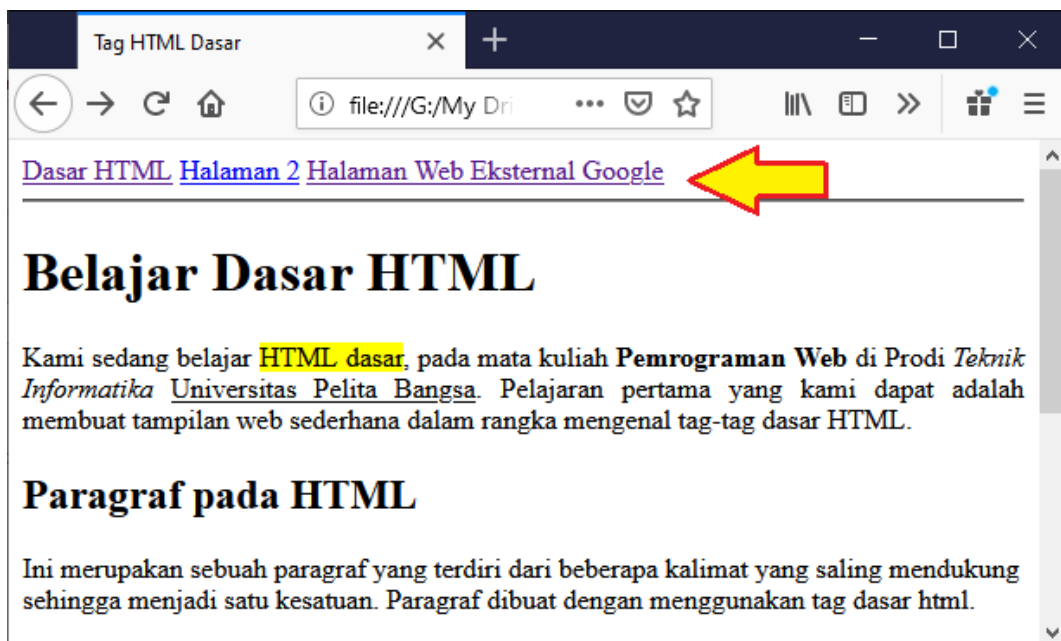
Tag HTML Dasar

file:///G:/My Dri

Dasar HTML Halaman 2 Halaman Web Eksternal Google

# Belajar Dasar HTML

Kami sedang belajar HTML dasar, pada mata kuliah **Pemrograman Web** di Prodi *Teknik Informatika* Universitas Pelita Bangsa. Pelajaran pertama yang kami dapat adalah membuat tampilan web sederhana dalam rangka mengenal tag-tag dasar HTML.

## Paragraf pada HTML

Ini merupakan sebuah paragraf yang terdiri dari beberapa kalimat yang saling mendukung sehingga menjadi satu kesatuan. Paragraf dibuat dengan menggunakan tag dasar html.